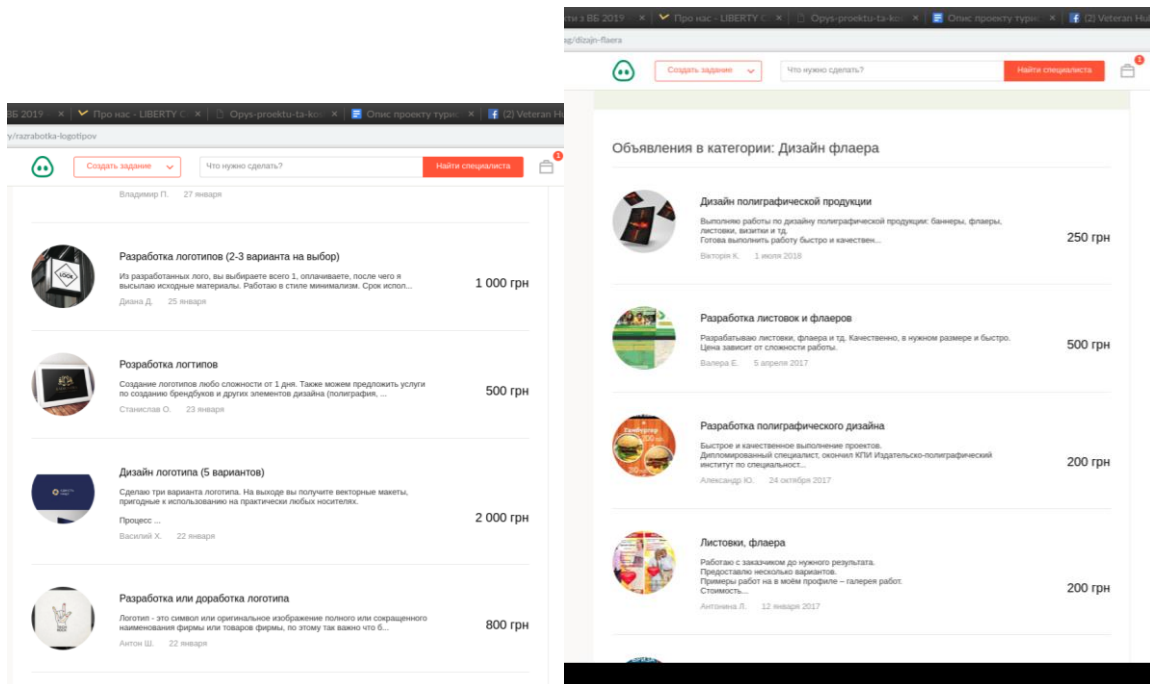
ВБ 2019 × | Про нас - LIBERTY × | Opys-proektu-ta-ko × | Опис проекту тури × | (2) Veteran Hu

y/razrabotka-logotipov

Создать задание | Что нужно сделать? | Найти специалиста | 1

Владимир П. 27 января

Разработка логотипов (2-3 варианта на выбор)
Из разработанных лого, вы выбираете всего 1, оплачиваете, после чего я высылаю исходные материалы. Работаю в стиле минимализм. Срок испол...
Диана Д. 25 января
1 000 грн

Разработка логтипов
Создание логотипов любо сложности от 1 дня. Также можем предложить услуги по созданию брендбуков и других элементов дизайна (полиграфия, ...
Станислав О. 23 января
500 грн

Дизайн логотипа (5 вариантов)
Сделаю три варианта логотипа. На выходе вы получите векторные макеты, пригодные к использованию на практически любых носителях.
Процесс ...
Василий Х. 22 января
2 000 грн

Разработка или доработка логотипа
Логотип - это символ или оригинальное изображение полного или сокращенного наименования фирмы или товаров фирмы, по этому так важно что б...
Антон Ш. 22 января
800 грн

ти з ВБ 2019 × | Про нас - LIBERTY × | Opys-proektu-ta-ko × | Опис проекту тури × | (2) Veteran Hu

ag/dizajn-flaera

Создать задание | Что нужно сделать? | Найти специалиста | 1

Объявления в категории: Дизайн флаера

Дизайн полиграфической продукции
Выполняю работы по дизайну полиграфической продукции: баннеры, флаеры, листовки, визитки и тд.
Готова выполнить работу быстро и качествен...
Вікторія К. 1 июля 2018
250 грн

Разработка листовок и флаеров
Разрабатываю листовки, флаера и тд. Качественно, в нужном размере и быстро.
Цена зависит от сложности работы.
Валера Е. 5 апреля 2017
500 грн

Разработка полиграфического дизайна
Быстрое и качественное выполнение проектов.
Дипломированный специалист, окончил КПИ Издательско-полиграфический институт по специальност...
Александр Ю. 24 октября 2017
200 грн

Листовки, флаера
Работаю с заказчиком до нужного результата.
Предоставлю несколько вариантов.
Примеры работ на в моём профиле – галерея работ.
Стоимость...
Антонина Л. 12 января 2017
200 грн